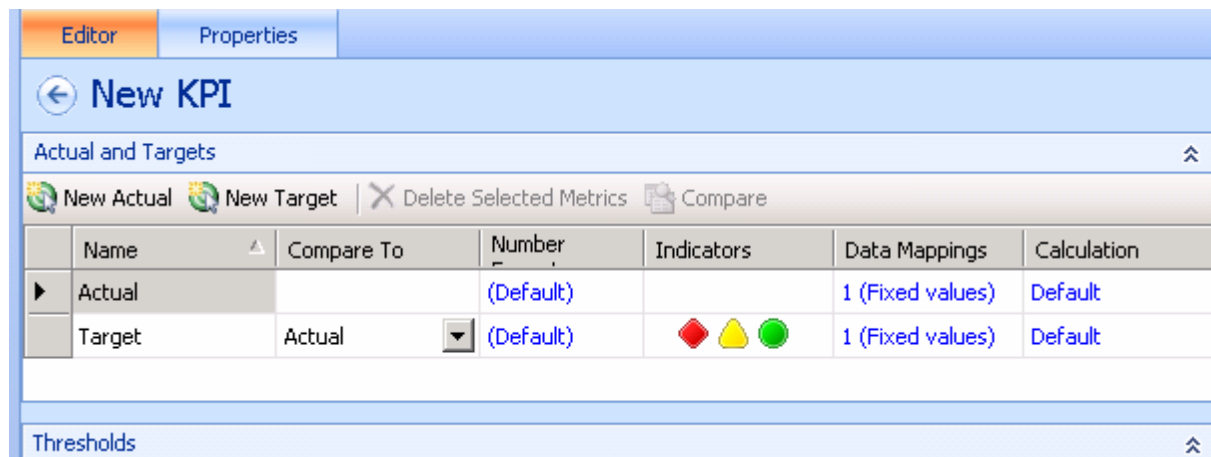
Editor | Properties

New KPI

Actual and Targets

New Actual New Target Delete Selected Metrics Compare

| Name | Compare To | Number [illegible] | Indicators | Data Mappings | Calculation |
|---|---|---|---|---|---|
| Actual | | (Default) | | 1 (Fixed values) | Default |
| Target | Actual | (Default) | | 1 (Fixed values) | Default |

Thresholds